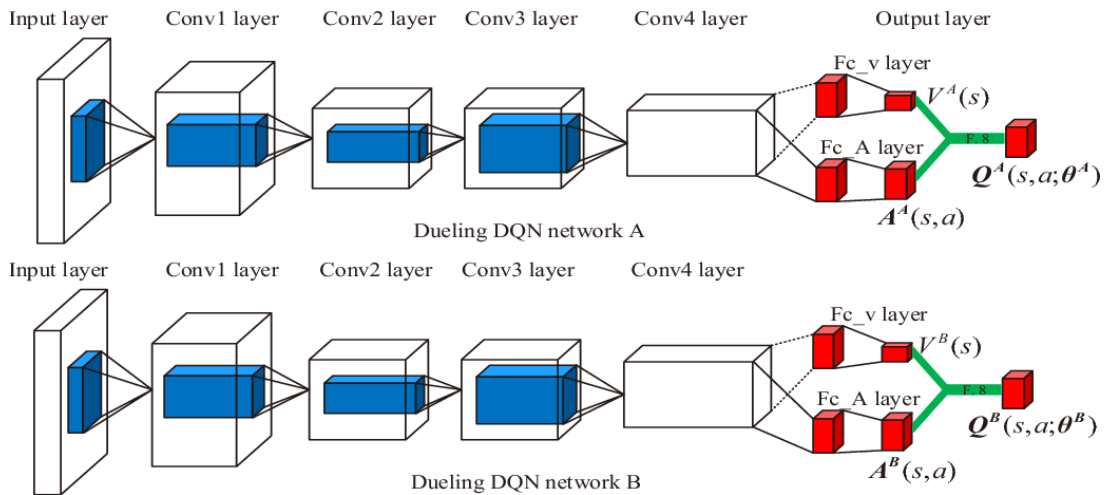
Input layer Conv1 layer Conv2 layer Conv3 layer Conv4 layer Output layer

Fc_v layer

$V^A(s)$

Fc_A layer

F. 8

$\boldsymbol{Q}^A(s,a;\boldsymbol{\theta}^A)$

$\boldsymbol{A}^A(s,a)$

Dueling DQN network A

Input layer Conv1 layer Conv2 layer Conv3 layer Conv4 layer

Fc_v layer

$V^B(s)$

Fc_A layer

F. 8

$\boldsymbol{Q}^B(s,a;\boldsymbol{\theta}^B)$

$\boldsymbol{A}^B(s,a)$

Dueling DQN network B